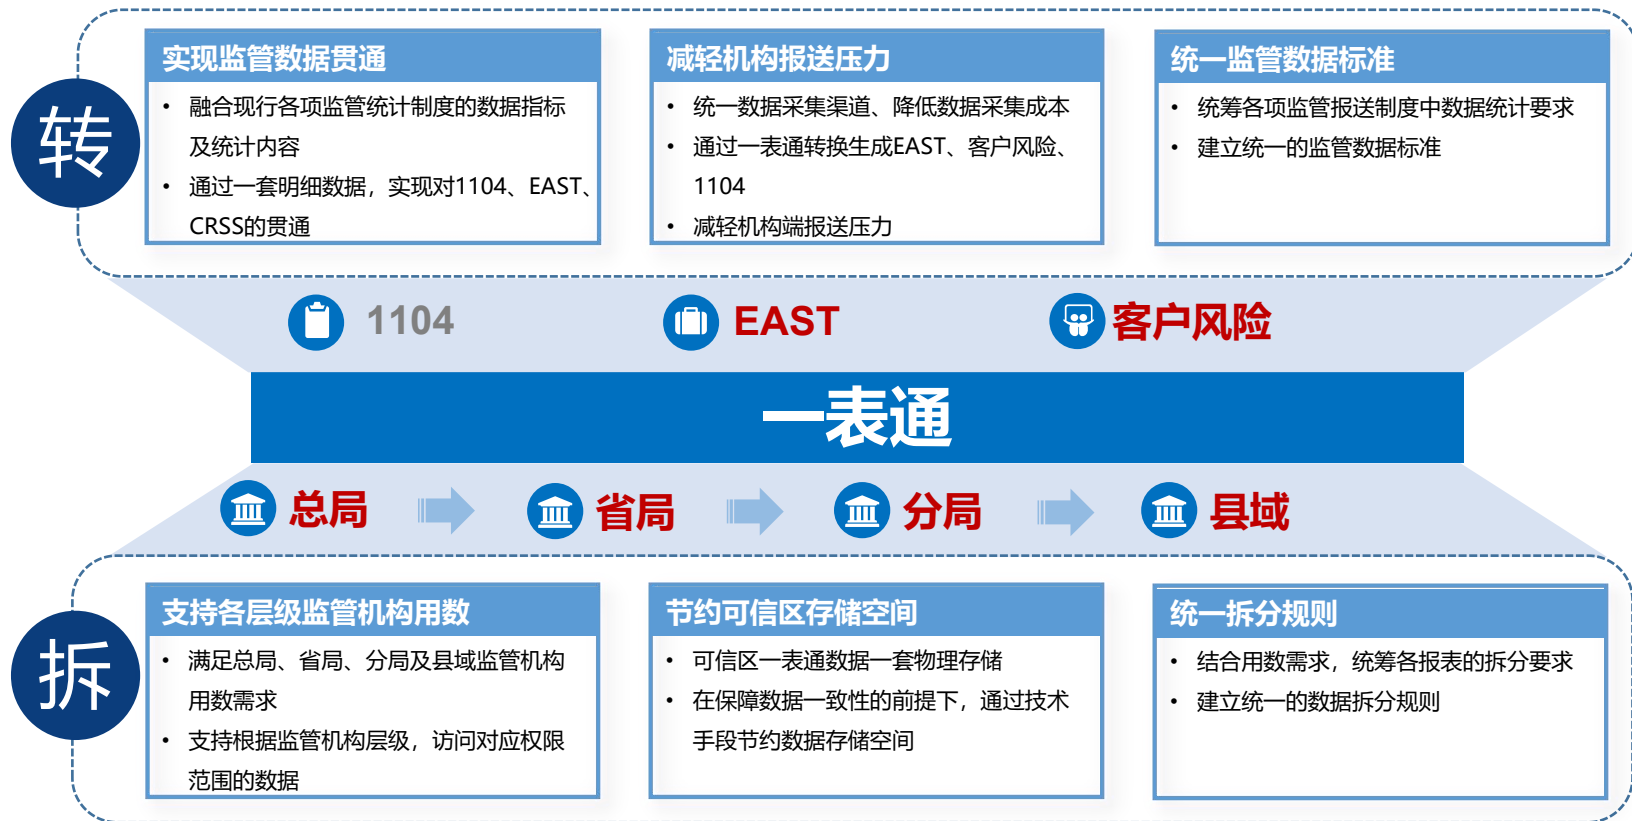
转

实现监管数据贯通

- 融合现行各项监管统计制度的数据指标及统计内容
- 通过一套明细数据，实现对1104、EAST、CRSS的贯通

减轻机构报送压力

- 统一数据采集渠道、降低数据采集成本
- 通过一表通转换生成EAST、客户风险、1104
- 减轻机构端报送压力

统一监管数据标准

- 统筹各项监管报送制度中数据统计要求
- 建立统一的监管数据标准

1104 EAST 客户风险

一表通

总局 省局 分局 县域

拆

支持各层级监管机构用数

- 满足总局、省局、分局及县域监管机构用数需求
- 支持根据监管机构层级，访问对应权限范围的数据

节约可信区存储空间

- 可信区一表通数据一套物理存储
- 在保障数据一致性的前提下，通过技术手段节约数据存储空间

统一拆分规则

- 结合用数需求，统筹各报表的拆分要求
- 建立统一的数据拆分规则